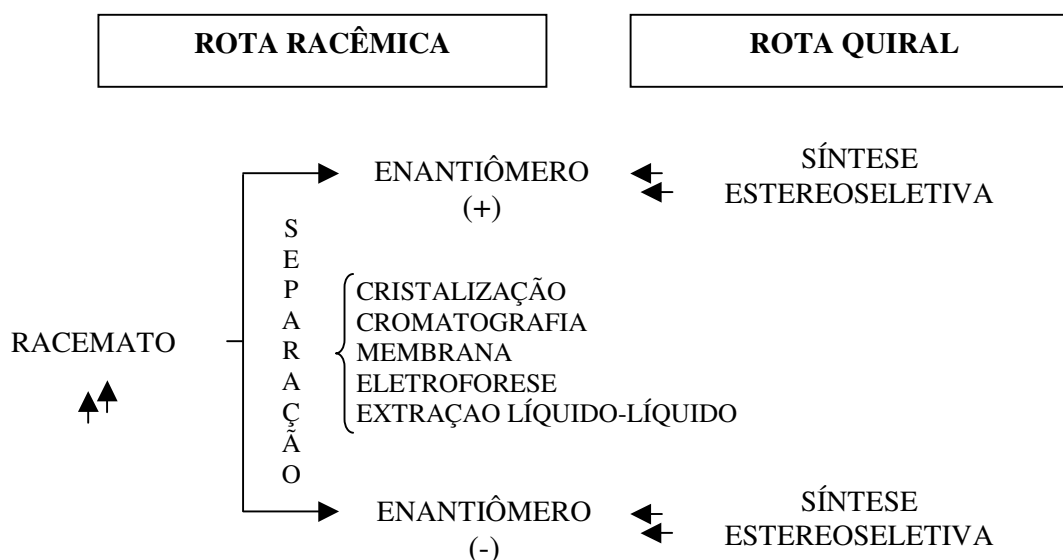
ROTA RACÊMICA

ROTA QUIRAL

ENANTIÔMERO
(+)

SÍNTESE
ESTEREOSELETIVA

S
E
P
A
R
A
Ç
Ã
O

CRISTALIZAÇÃO
CROMATOGRAFIA
MEMBRANA
ELETROFORESE
EXTRAÇAO LÍQUIDO-LÍQUIDO

RACEMATO

ENANTIÔMERO
(-)

SÍNTESE
ESTEREOSELETIVA